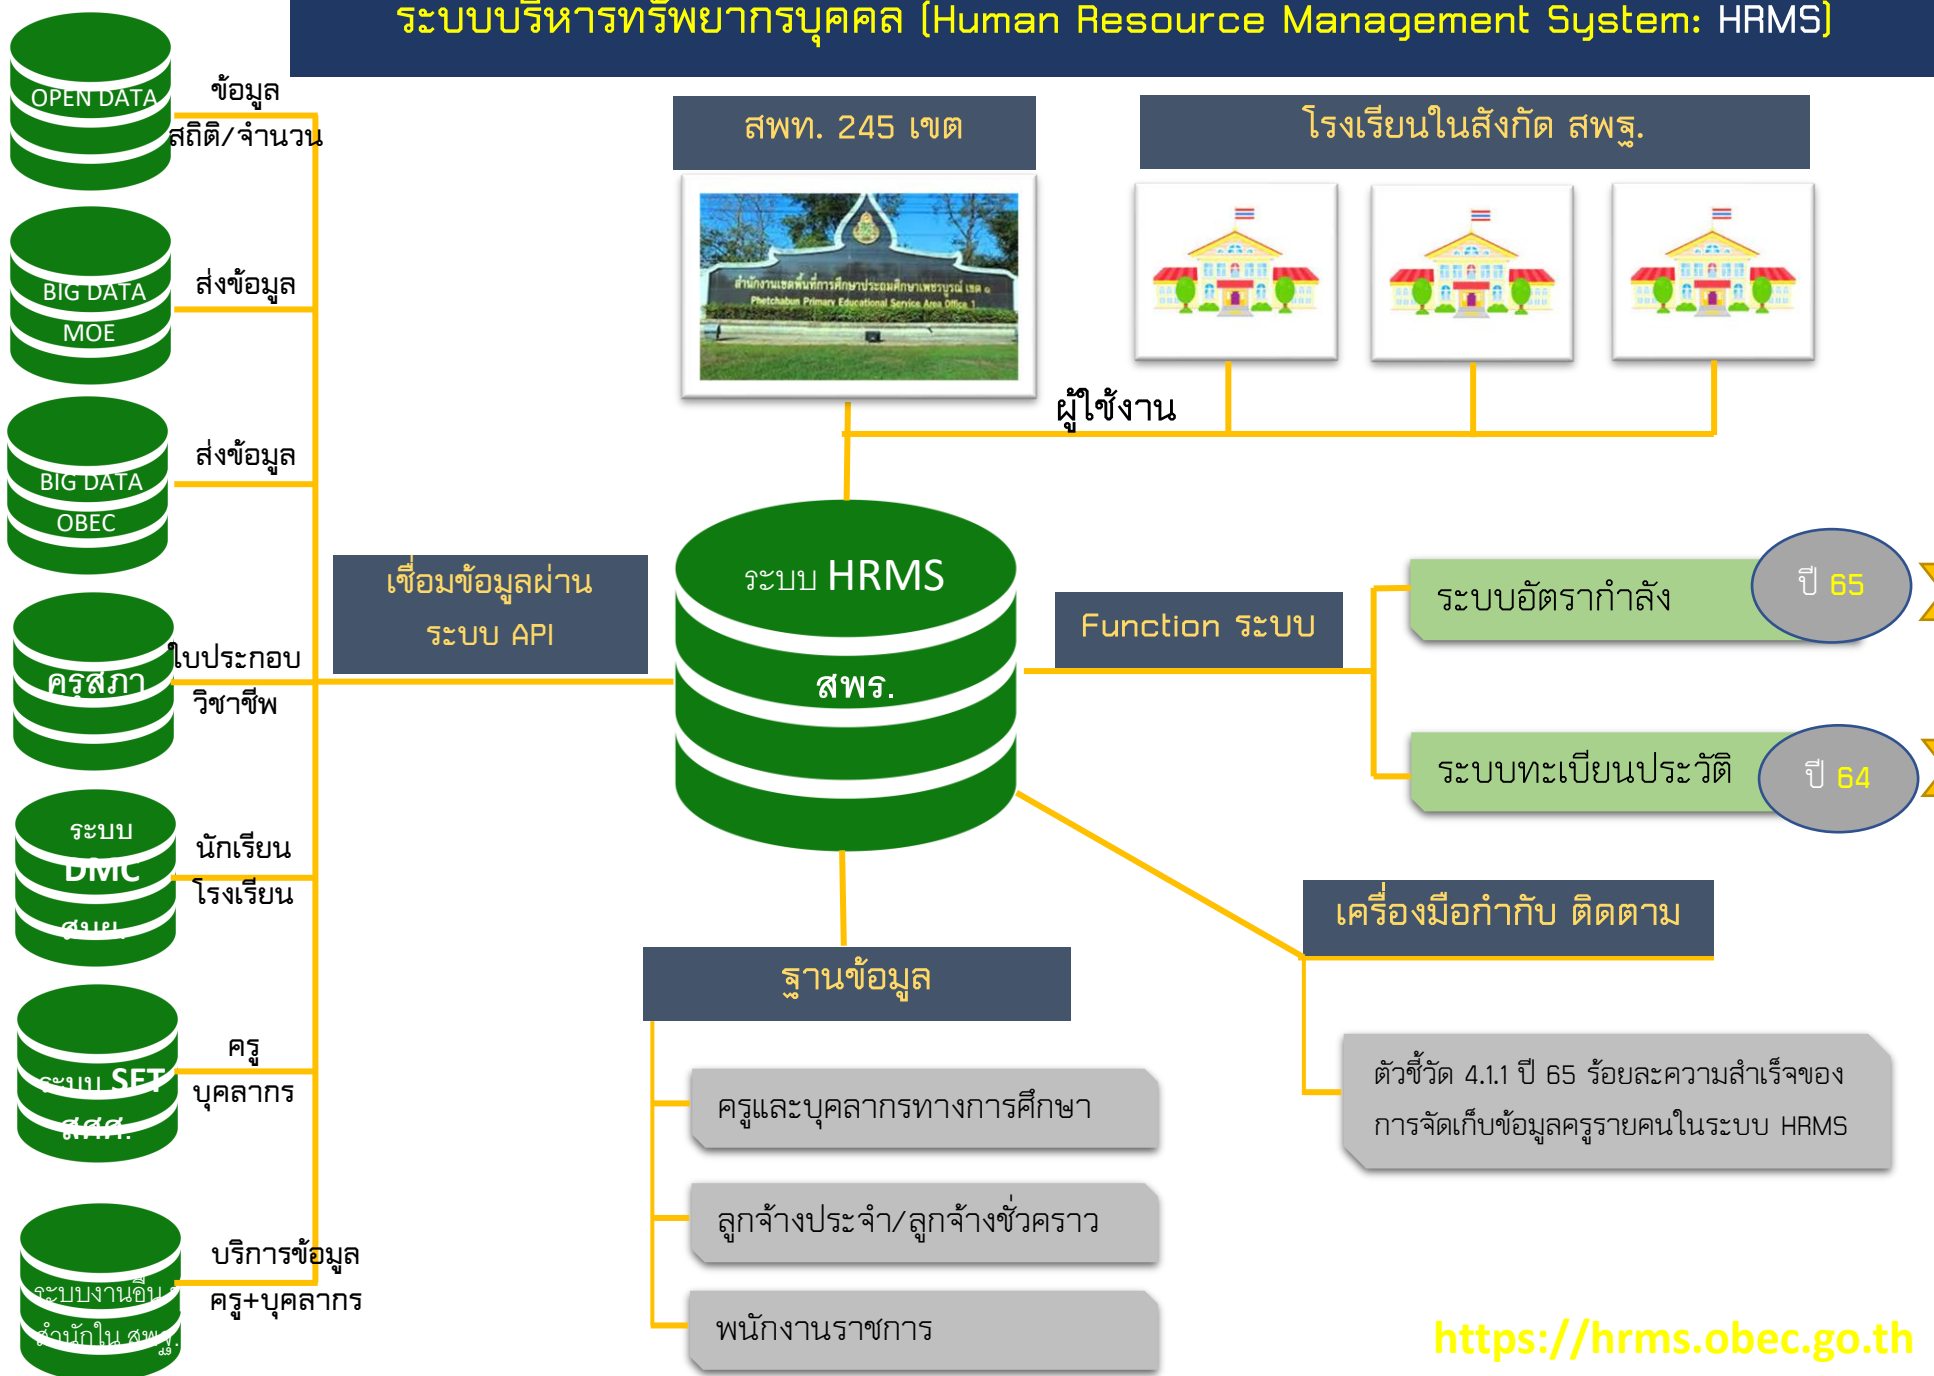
ระบบบริหารทรัพยากรบุคคล (Human Resource Management System: HRMS)

OPEN DATA
ข้อมูล สถิติ/จำนวน

BIG DATA MOE
ส่งข้อมูล

BIG DATA OBEC
ส่งข้อมูล

คุรุสภา
ใบประกอบ วิชาชีพ

ระบบ DMC สนย.
นักเรียน โรงเรียน

ระบบ SET สคศ.
ครู บุคลากร

ระบบงานอื่น สำนักใน สพฐ.
บริการข้อมูล ครู+บุคลากร

สพท. 245 เขต

สำนักงานเขตพื้นที่การศึกษาประถมศึกษาเพชรบูรณ์ เขต ๑
Phetchabun Primary Educational Service Area Office 1

โรงเรียนในสังกัด สพฐ.

ผู้ใช้งาน

เชื่อมข้อมูลผ่าน ระบบ API

ระบบ HRMS
สพร.

Function ระบบ

ระบบอัตรากำลัง
ปี 65

ระบบทะเบียนประวัติ
ปี 64

เครื่องมือกำกับ ติดตาม

ตัวชี้วัด 4.1.1 ปี 65 ร้อยละความสำเร็จของการจัดเก็บข้อมูลครูรายคนในระบบ HRMS

ฐานข้อมูล

ครูและบุคลากรทางการศึกษา

ลูกจ้างประจำ/ลูกจ้างชั่วคราว

พนักงานราชการ

https://hrms.obec.go.th